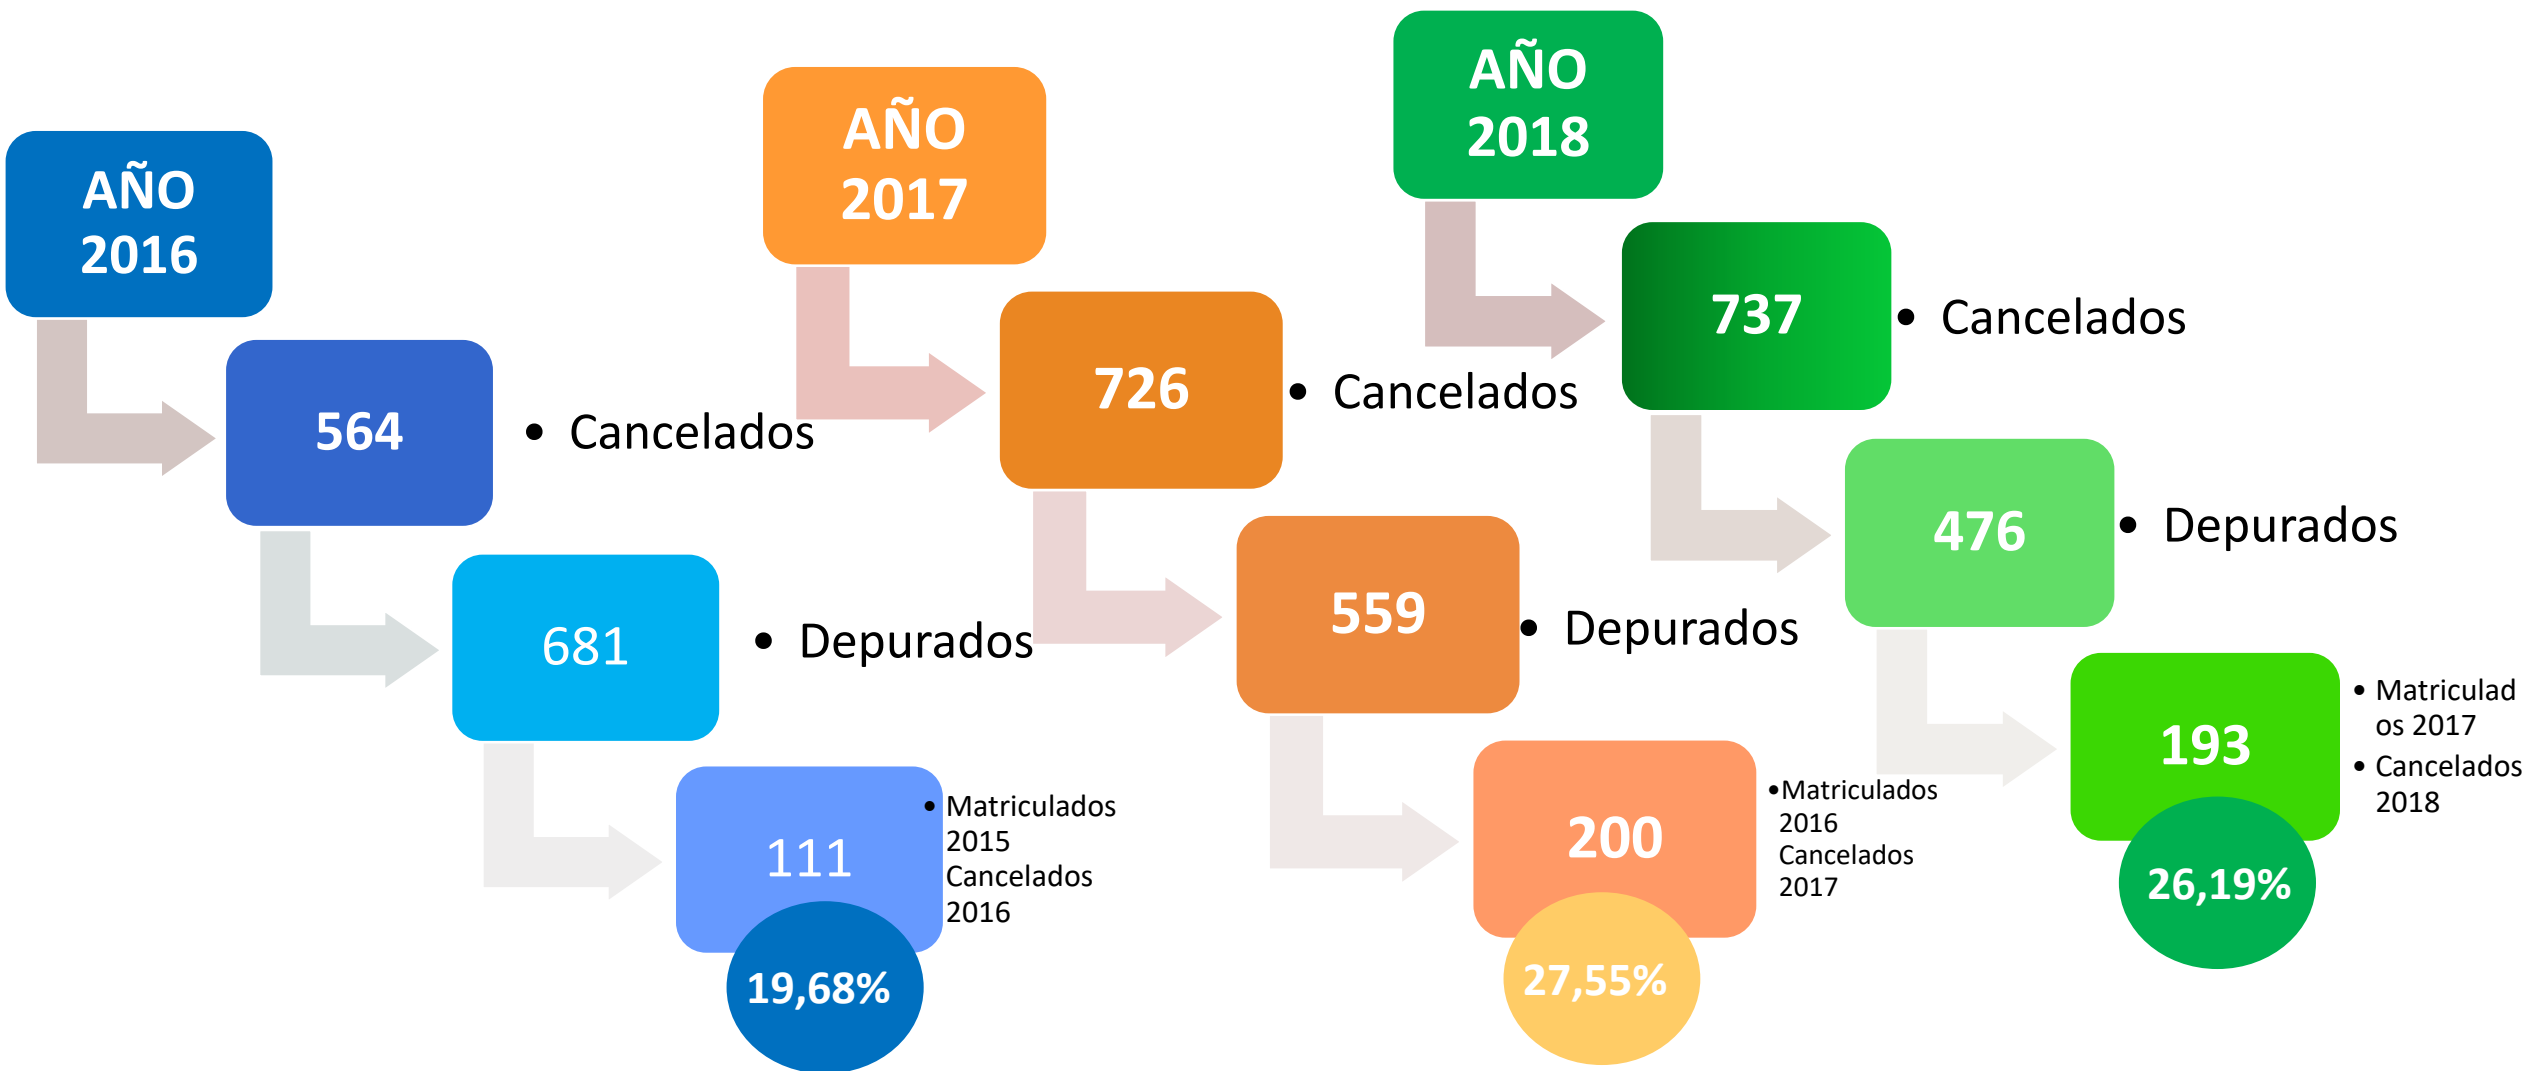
AÑO 2016

564

• Cancelados

681

• Depurados

111

• Matriculados 2015 Cancelados 2016

19,68%

AÑO 2017

726

• Cancelados

559

• Depurados

200

• Matriculados 2016 Cancelados 2017

27,55%

AÑO 2018

737

• Cancelados

476

• Depurados

193

• Matriculados 2017

• Cancelados 2018

26,19%